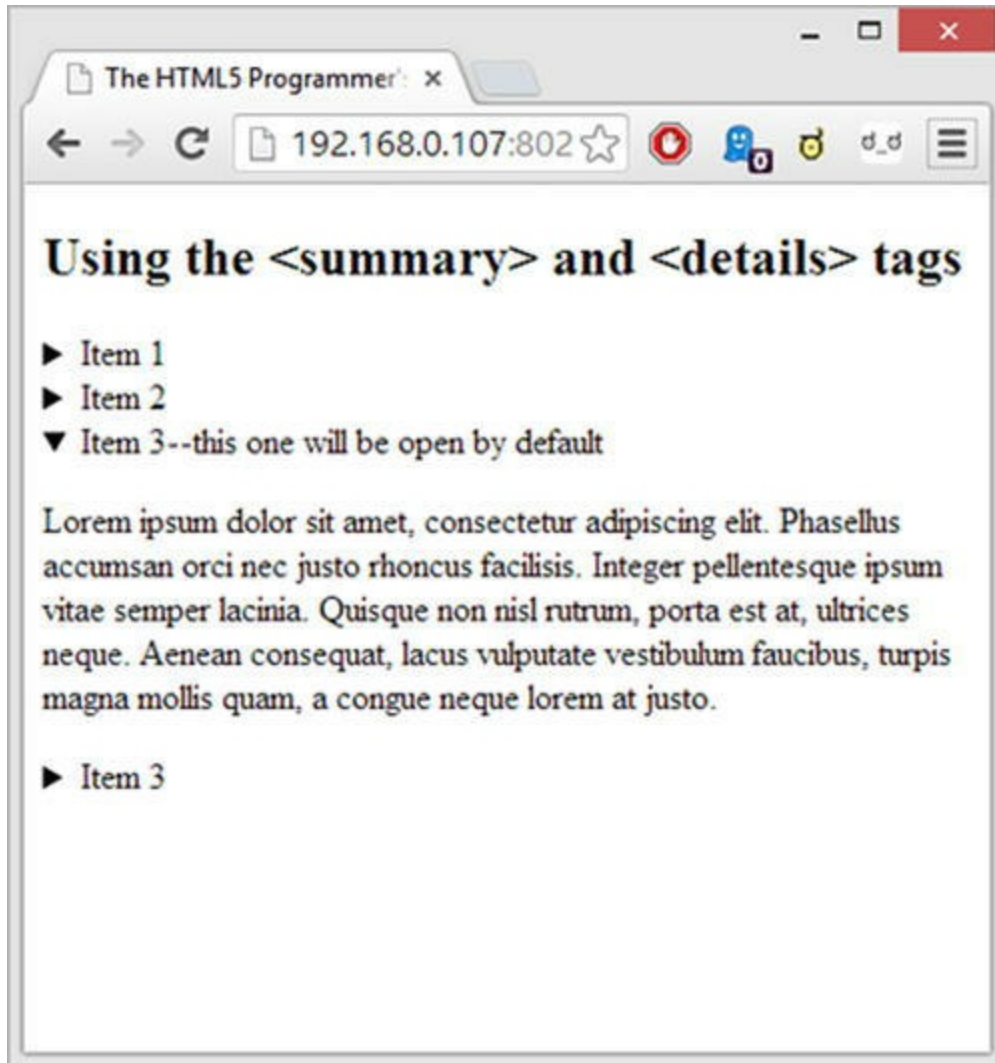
The HTML5 Programmer' ×

192.168.0.107:802

0

ಠ_ಠ

Using the <summary> and <details> tags

▶ Item 1
▶ Item 2
▼ Item 3--this one will be open by default

Lorem ipsum dolor sit amet, consectetur adipiscing elit. Phasellus accumsan orci nec justo rhoncus facilisis. Integer pellentesque ipsum vitae semper lacinia. Quisque non nisl rutrum, porta est at, ultrices neque. Aenean consequat, lacus vulputate vestibulum faucibus, turpis magna mollis quam, a congue neque lorem at justo.

▶ Item 3